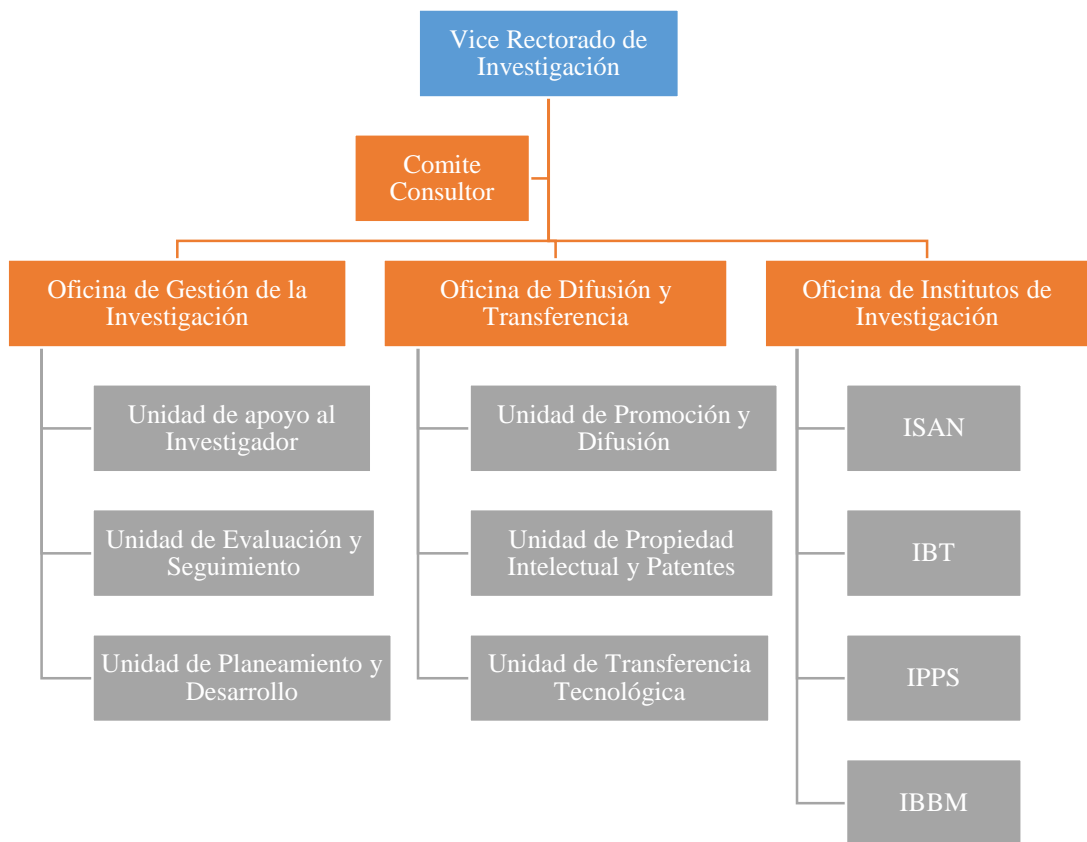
Vice Rectorado de Investigación

Comite Consultor

Oficina de Gestión de la Investigación

Unidad de apoyo al Investigador

Unidad de Evaluación y Seguimiento

Unidad de Planeamiento y Desarrollo

Oficina de Difusión y Transferencia

Unidad de Promoción y Difusión

Unidad de Propiedad Intelectual y Patentes

Unidad de Transferencia Tecnológica

Oficina de Institutos de Investigación

ISAN

IBT

IPPS

IBBM